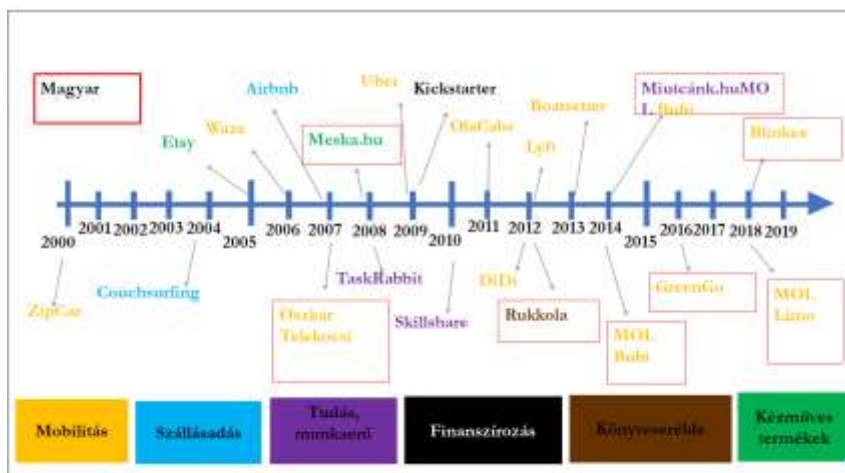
Magyar

Airbnb

Uber

Kickstarter

Boatsetter

Miutcánk.huMOL Bubi

Etsy

Waze

Meska.hu

OlaCabs

Lyft

Blinkee

2000

2001

2002

2003

2004

2005

2006

2007

2008

2009

2010

2011

2012

2013

2014

2015

2016

2017

2018

2019

ZipCar

Couchsurfing

TaskRabbit

DiDi

GreenGo

Oszkár Telekocsi

Skillshare

Rukkola

MOL Bubi

MOL Limo

Mobilitás

Szállásadás

Tudás, munkaerő

Finanszírozás

Könyvcsere

Kézműves termékek